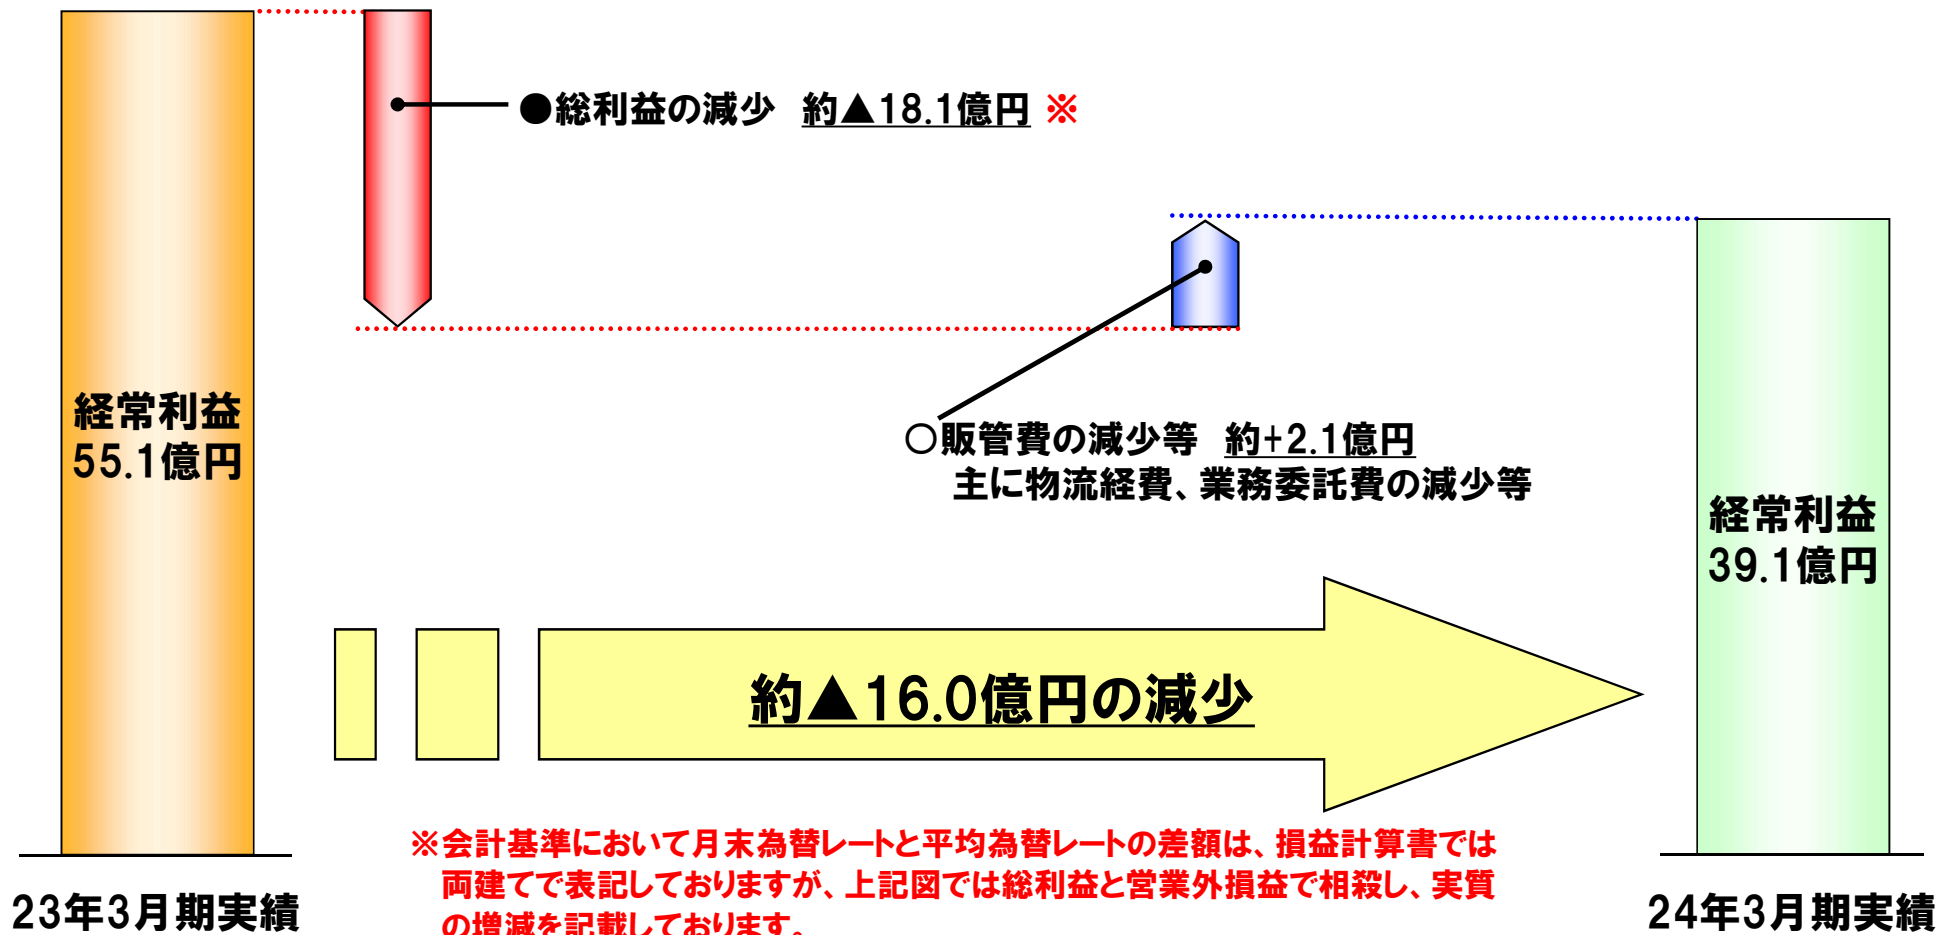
●総利益の減少　約▲18.1億円 ※

経常利益
55.1億円

○販管費の減少等　約+2.1億円
主に物流経費、業務委託費の減少等

経常利益
39.1億円

約▲16.0億円の減少

※会計基準において月末為替レートと平均為替レートの差額は、損益計算書では両建てで表記しておりますが、上記図では総利益と営業外損益で相殺し、実質の増減を記載しております。

23年3月期実績

24年3月期実績